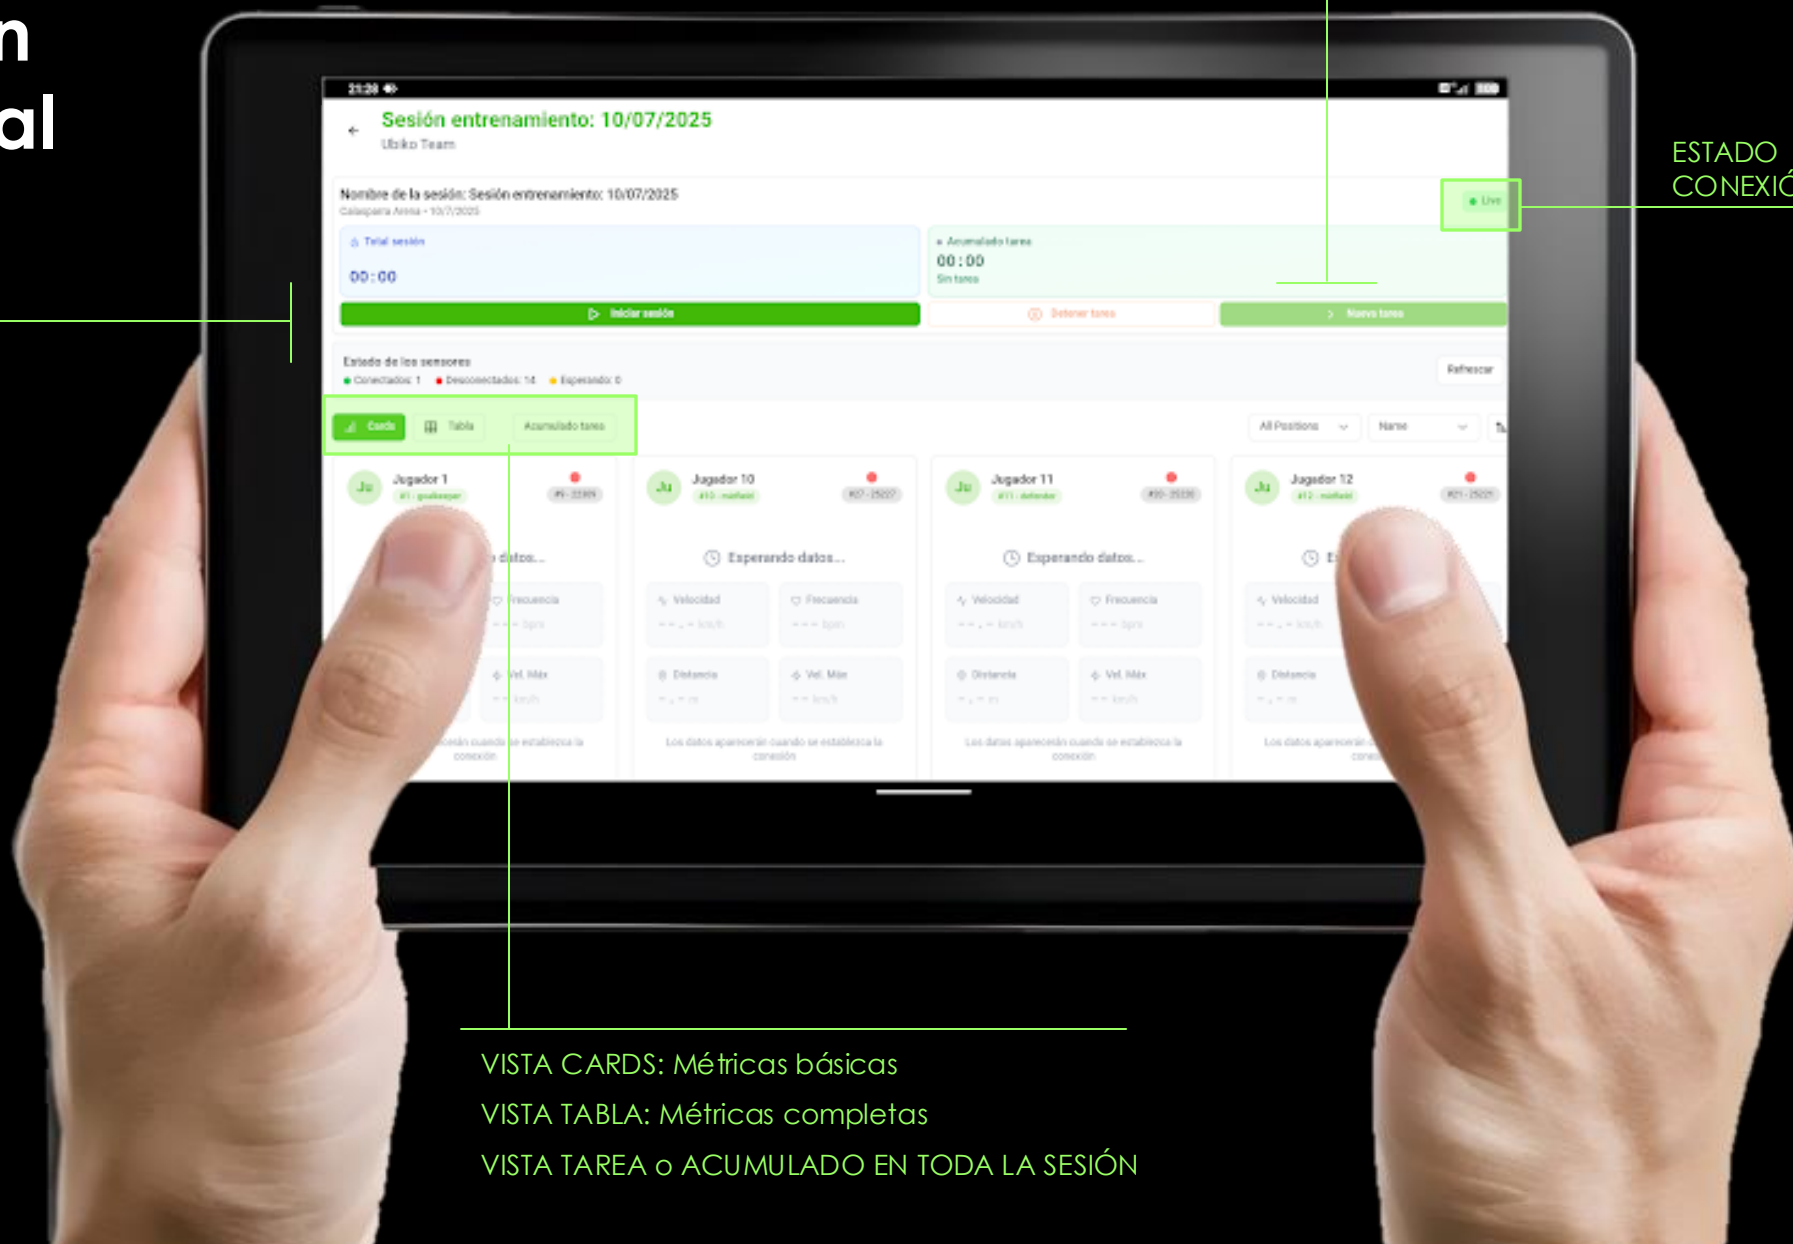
n
al

ESTADO
CONEXIÓ

21:28

Sesión entrenamiento: 10/07/2025
Ubiko Team

Nombre de la sesión: Sesión entrenamiento: 10/07/2025
Calasparra Arena • 10/7/2025

Live

Total sesión
00:00

Acumulado tarea
00:00
Sin tarea

Iniciar sesión
Detener tarea
Nueva tarea

Estado de los sensores
Conectados: 1 Desconectados: 14 Esperando: 0

Refrescar

Cards
Tabla
Acumulado tarea

All Positions
Name

Jugador 1
#1 · goalkeeper
#9 · 22309

Jugador 10
#10 · midfield
#07 · 25027

Jugador 11
#11 · defender
#20 · 25030

Jugador 12
#12 · midfield
#21 · 25021

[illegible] datos...
Esperando datos...
Esperando datos...

Frecuencia
Velocidad
Frecuencia
Velocidad
Frecuencia
Velocidad

Vel. Máx
Distancia
Vel. Máx
Distancia
Vel. Máx
Distancia

Los datos aparecerán cuando se establezca la conexión

VISTA CARDS: Métricas básicas
VISTA TABLA: Métricas completas
VISTA TAREA o ACUMULADO EN TODA LA SESIÓN